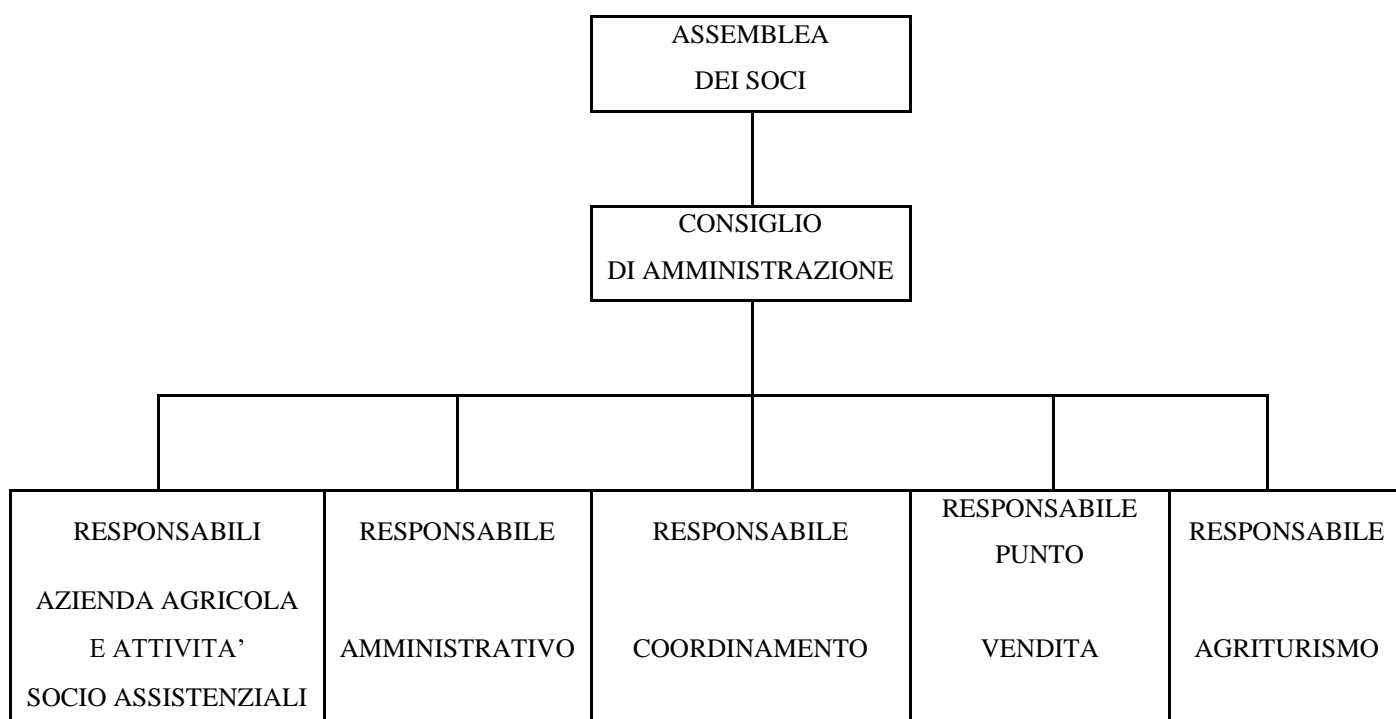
ASSEMBLEA
DEI SOCI

CONSIGLIO
DI AMMINISTRAZIONE

RESPONSABILI
AZIENDA AGRICOLA
E ATTIVITA'
SOCIO ASSISTENZIALI

RESPONSABILE
AMMINISTRATIVO

RESPONSABILE
COORDINAMENTO

RESPONSABILE
PUNTO
VENDITA

RESPONSABILE
AGRITURISMO